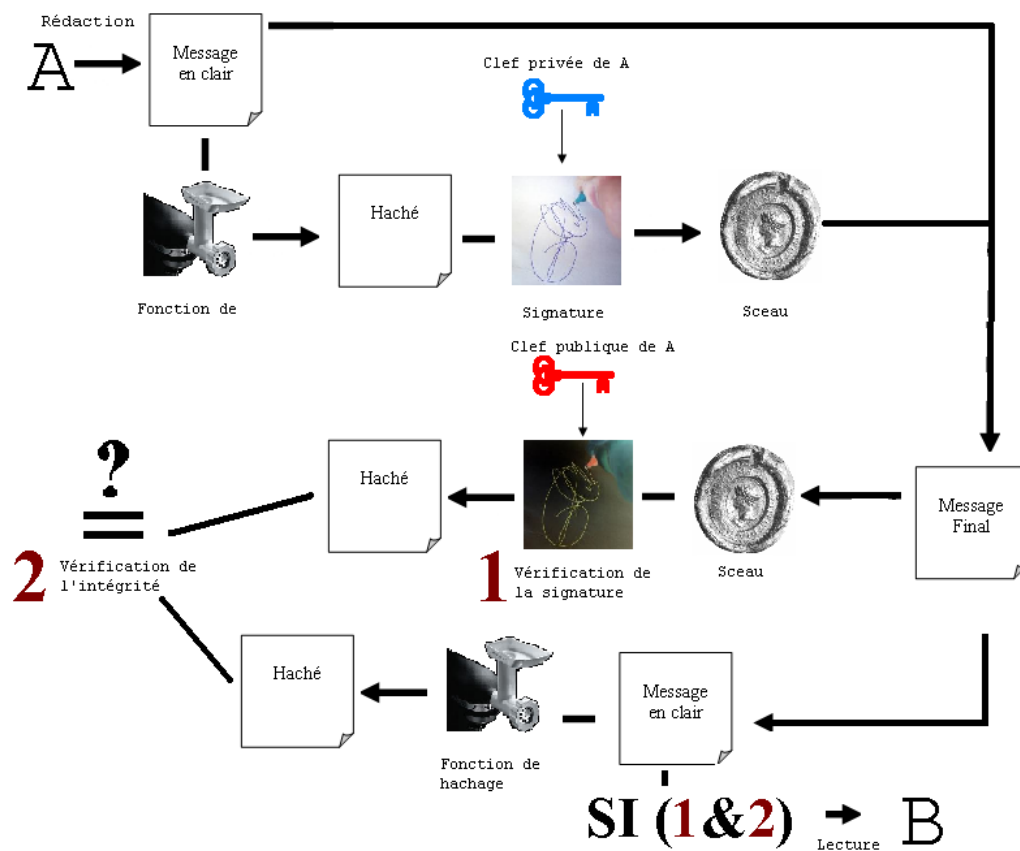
Rédaction

A

Message en clair

Clef privée de A

Haché

Fonction de

Signature

Sceau

Clef publique de A

?
=

2 Vérification de l'intégrité

Haché

1 Vérification de la signature

Sceau

Message Final

Haché

Fonction de hachage

Message en clair

SI (1&2) Lecture B